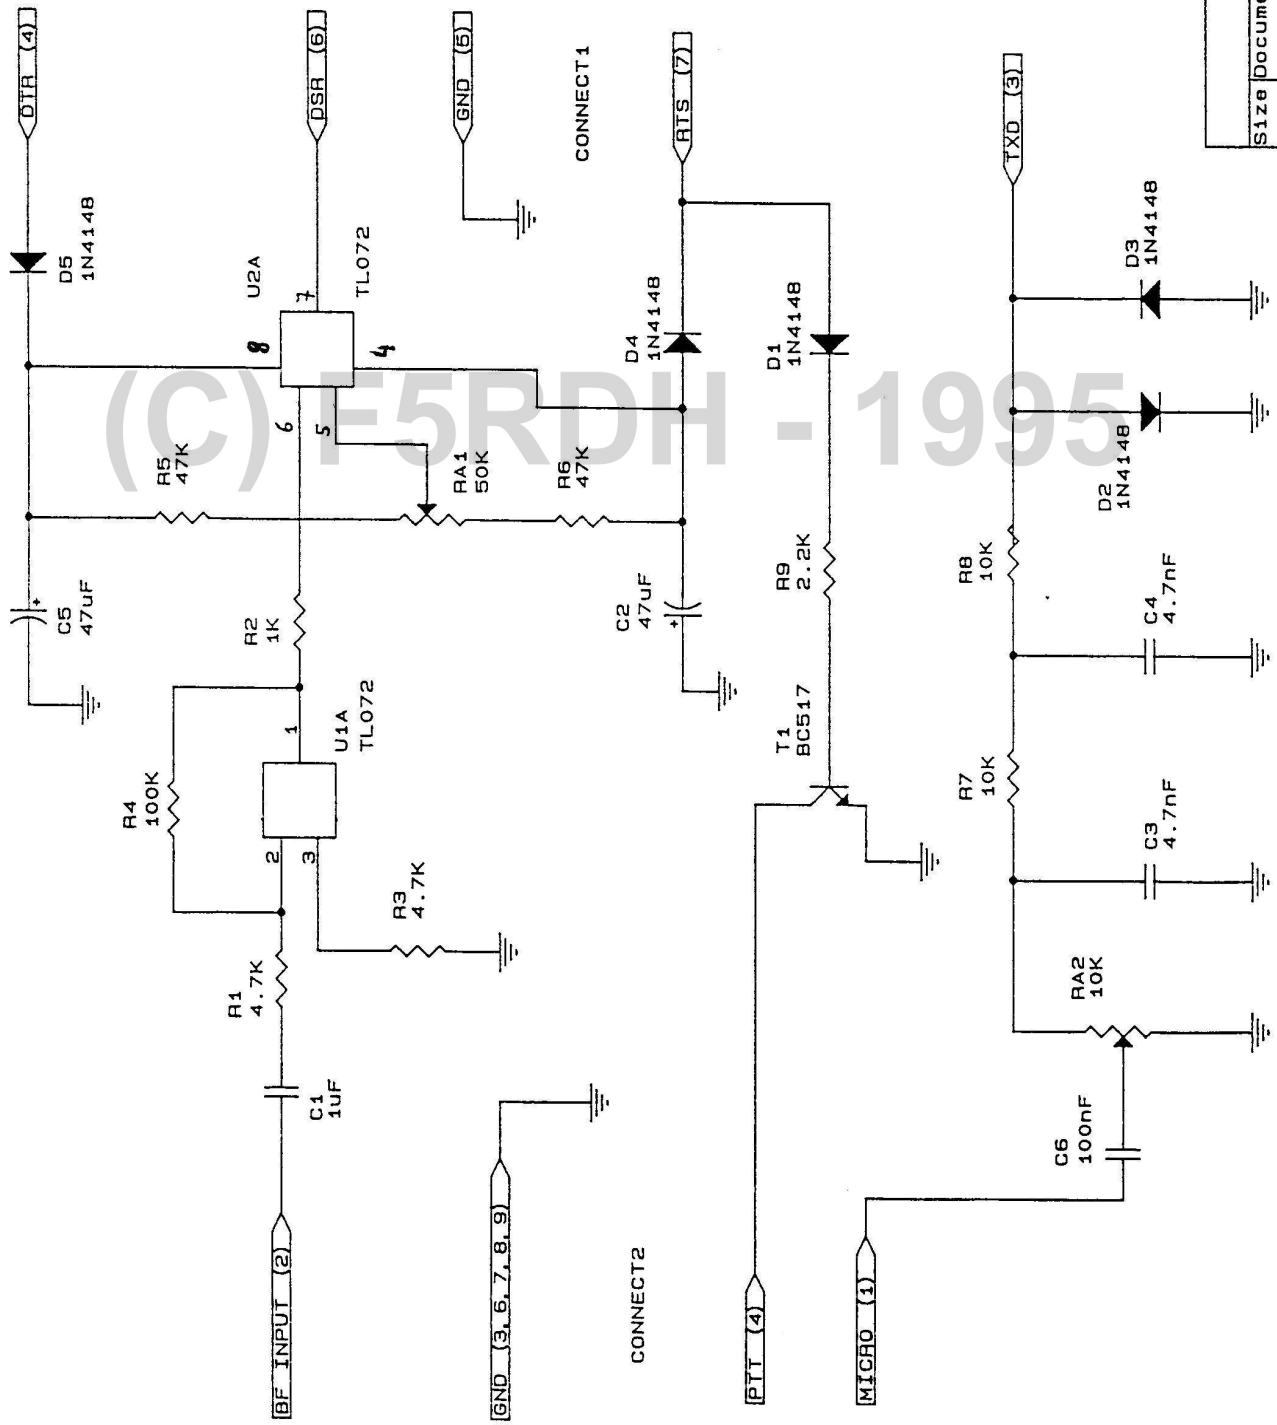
DTR (4)

DSR (6)

GND (5)

CONNECT1

RTS (7)

TXD (3)

Size Docum

D5
1N4148

U2A

TL072

7

8

4

6

5

D4
1N4148

D1
1N4148

D3
1N4148

D2
1N4148

(C) F5RDH - 1995

R5
47K

RA1
50K

R6
47K

C5
47uF

R2
1K

C2
47uF

R9
2.2K

R8
10K

C4
4.7nF

U1A
TL072

1

R4
100K

2

3

T1
BC517

R7
10K

C3
4.7nF

R3
4.7K

R1
4.7K

RA2
10K

C1
1uF

C6
100nF

BF INPUT (2)

GND (3,6,7,8,9)

CONNECT2

PTT (4)

MICRO (1)